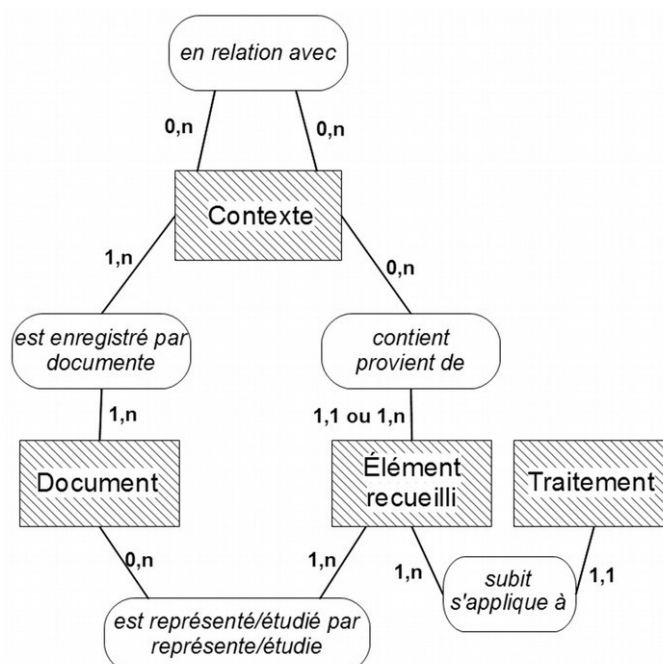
en relation avec

0,n

0,n

Contexte

1,n

0,n

est enregistré par
documente

contient
provient de

1,n

1,1 ou 1,n

Document

Élément
recueilli

Traitement

0,n

1,n

1,n

subit
s'applique à

1,1

est représenté/étudié par
représente/étudie